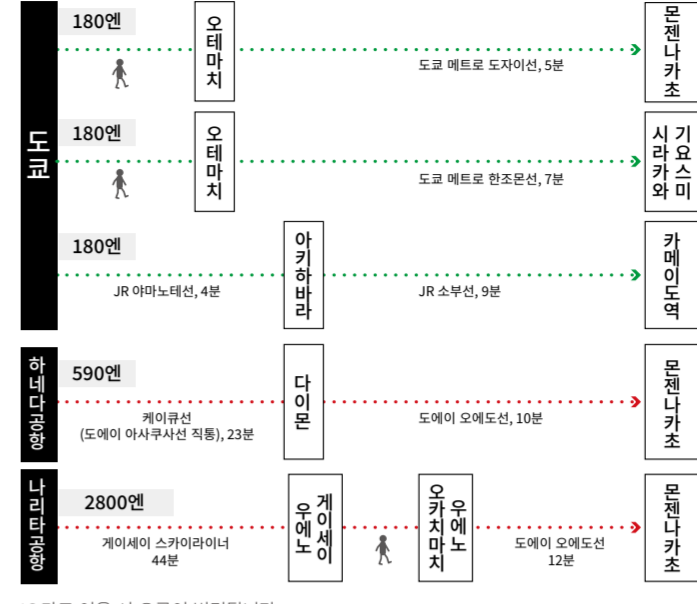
도쿄

180엔
오테마치
도쿄 메트로 도자이선, 5분
몬젠나카초

180엔
오테마치
도쿄 메트로 한조몬선, 7분
기요스미시라카와

180엔
JR 야마노테선, 4분
아키하바라
JR 소부선, 9분
카메이도역

하네다공항
590엔
케이큐선
(도에이 아사쿠사선 직통), 23분
다이몬
도에이 오에도선, 10분
몬젠나카초

나리타공항
2800엔
게이세이 스카이라이너
44분
게이세이우에노
우에노오카치마치
도에이 오에도선
12분
몬젠나카초

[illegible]